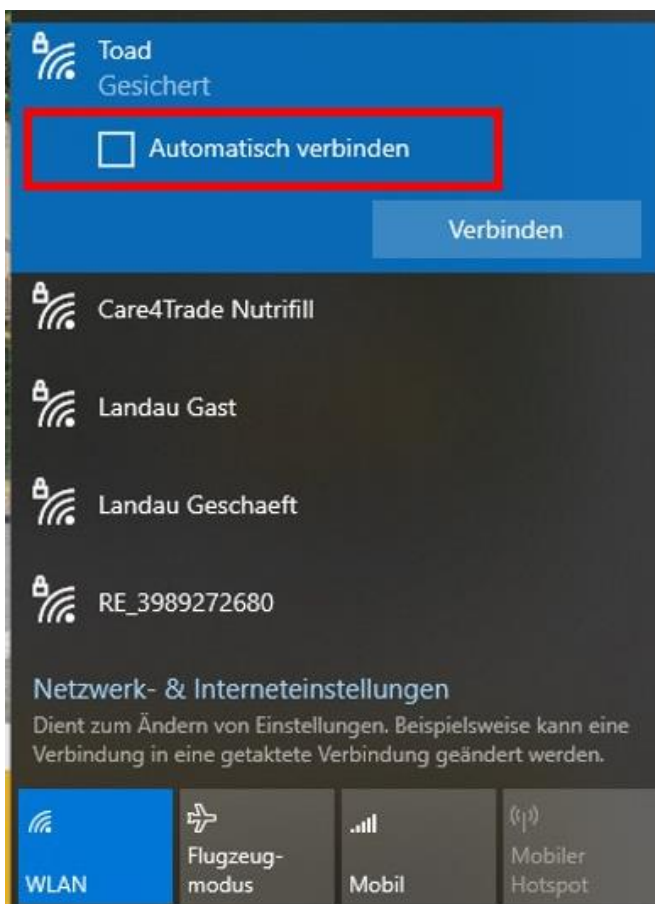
Toad
Gesichert

Automatisch verbinden

Verbinden

Care4Trade Nutrifill

Landau Gast

Landau Geschaeft

RE_3989272680

Netzwerk- & Interneteinstellungen
Dient zum Ändern von Einstellungen. Beispielsweise kann eine Verbindung in eine getaktete Verbindung geändert werden.

WLAN

Flugzeugmodus

Mobil

Mobiler Hotspot